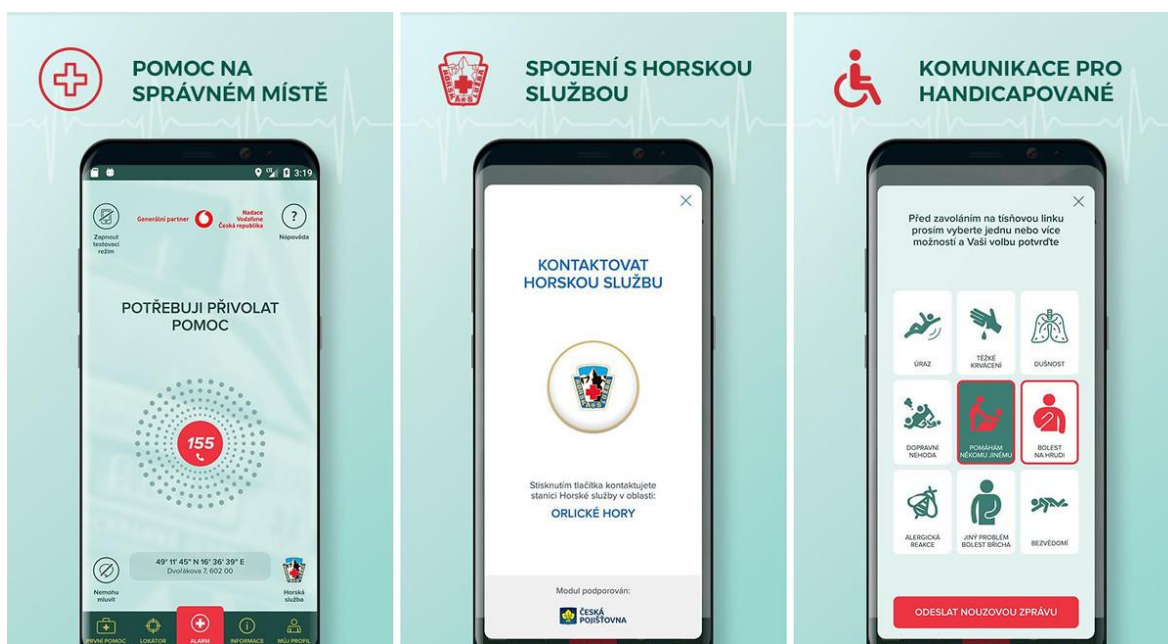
POMOC NA SPRÁVNÉM MÍSTĚ

3:19

Zapnout testovací režim

Generální partner

Nadace Vodafone Česká republika

?

Nápověda

POTŘEBUJI PŘIVOLAT POMOC

155

Nemohu mluvit

49° 11' 45" N 16° 36' 39" E
Dvořákova 7, 602 00

Horská služba

PRVNÍ POMOC

LOKÁTOR

ALARM

INFORMACE

MŮJ PROFIL

SPOJENÍ S HORSKOU SLUŽBOU

KONTAKTOVAT HORSKOU SLUŽBU

Stisknutím tlačítka kontaktujete stanici Horské služby v oblasti:

ORLICKÉ HORY

Modul podporován:

ČESKÁ POJIŠŤOVNA

KOMUNIKACE PRO HANDICAPOVANÉ

Před zavoláním na tísňovou linku prosím vyberte jednu nebo více možností a Vaši volbu potvrďte

ÚRAZ

TĚŽKÉ KRVÁCENÍ

DUŠNOST

DOPRAVNÍ NEHODA

POMÁHÁM NĚKOMU JINÉMU

BOLEST NA HRUDI

ALERGICKÁ REAKCE

JINÝ PROBLÉM BOLEST BŘICHA

BEZVĚDOMÍ

ODESLAT NOUZOVOU ZPRÁVU